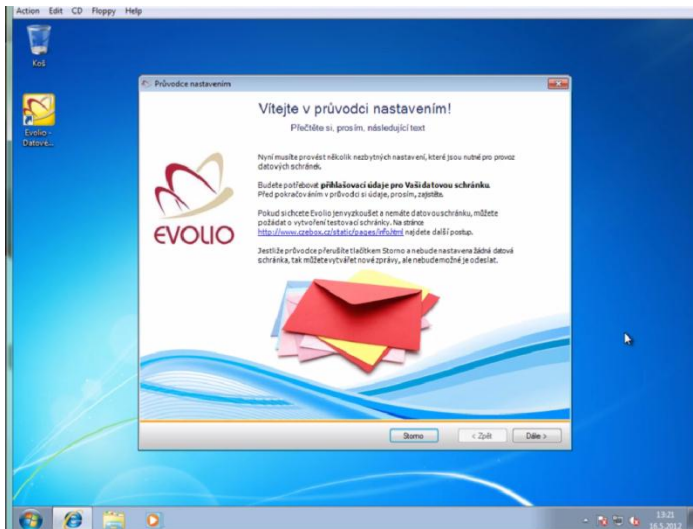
Action Edit CD Floppy Help

Koš

Evolio - Datové...

Průvodce nastavením

Vítejte v průvodci nastavením!

Přečtěte si, prosím, následující text

Nyní musíte provést několik nezbytných nastavení, které jsou nutné pro provoz datových schránek.

Budete potřebovat **přihlašovací údaje pro Vaši datovou schránku.** Před pokračováním v průvodci si údaje, prosím, zajistěte.

Pokud si chcete Evolio jen vyzkoušet a nemáte datovou schránku, můžete požádat o vytvoření testovací schránky. Na stránce http://www.czebox.cz/static/pages/info.html najdete další postup.

Jestliže průvodce přerušíte tlačítkem Storno a nebude nastavena žádná datová schránka, tak můžete vytvářet nové zprávy, ale nebude možné je odeslat.

EVOLIO

Storno

< Zpět

Dále >

13:21
16.5.2012